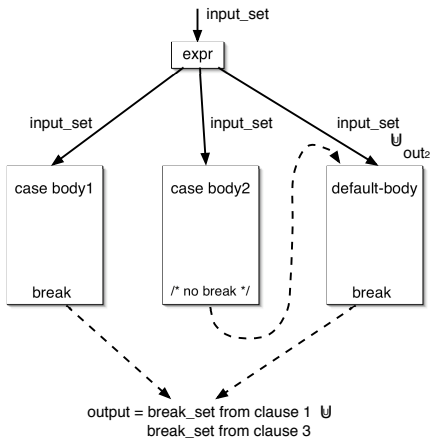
input_set

expr

input_set

input_set

input_set
$\uplus$ out$_2$

case body1

break

case body2

/* no break */

default-body

break

output = break_set from clause 1 $\uplus$
break_set from clause 3